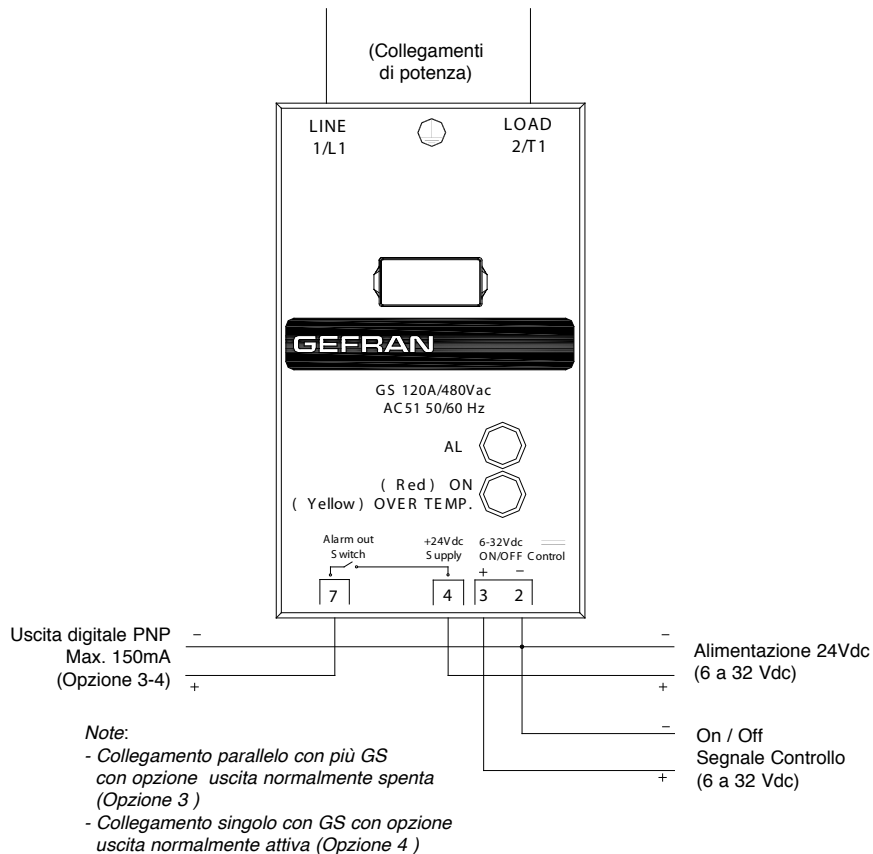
(Collegamenti di potenza)

LINE
1/L1

LOAD
2/T1

GEFRAN

GS 120A/480Vac
AC51 50/60 Hz

AL

( Red ) ON
( Yellow ) OVER TEMP.

Alarm out
Switch

+24Vdc
Supply

6-32Vdc
ON/OFF Control

+ −

7

4

3

2

Uscita digitale PNP
Max. 150mA
(Opzione 3-4)

−
+

−
Alimentazione 24Vdc
(6 a 32 Vdc)
+

−
On / Off
Segnale Controllo
(6 a 32 Vdc)
+

Note:
- Collegamento parallelo con più GS con opzione uscita normalmente spenta (Opzione 3 )
- Collegamento singolo con GS con opzione uscita normalmente attiva (Opzione 4 )